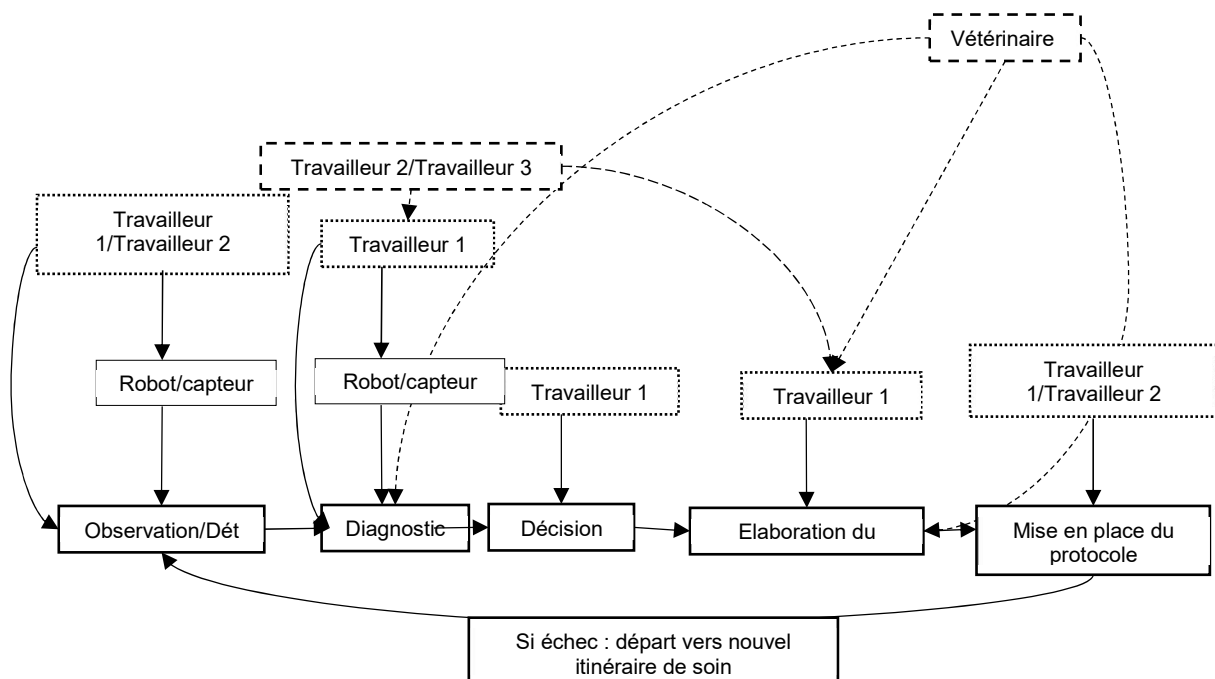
Vétérinaire

Travailleur 2/Travailleur 3

Travailleur 1/Travailleur 2

Travailleur 1

Robot/capteur

Robot/capteur

Travailleur 1

Travailleur 1

Travailleur 1/Travailleur 2

Observation/Dét

Diagnostic

Décision

Elaboration du

Mise en place du protocole

Si échec : départ vers nouvel itinéraire de soin